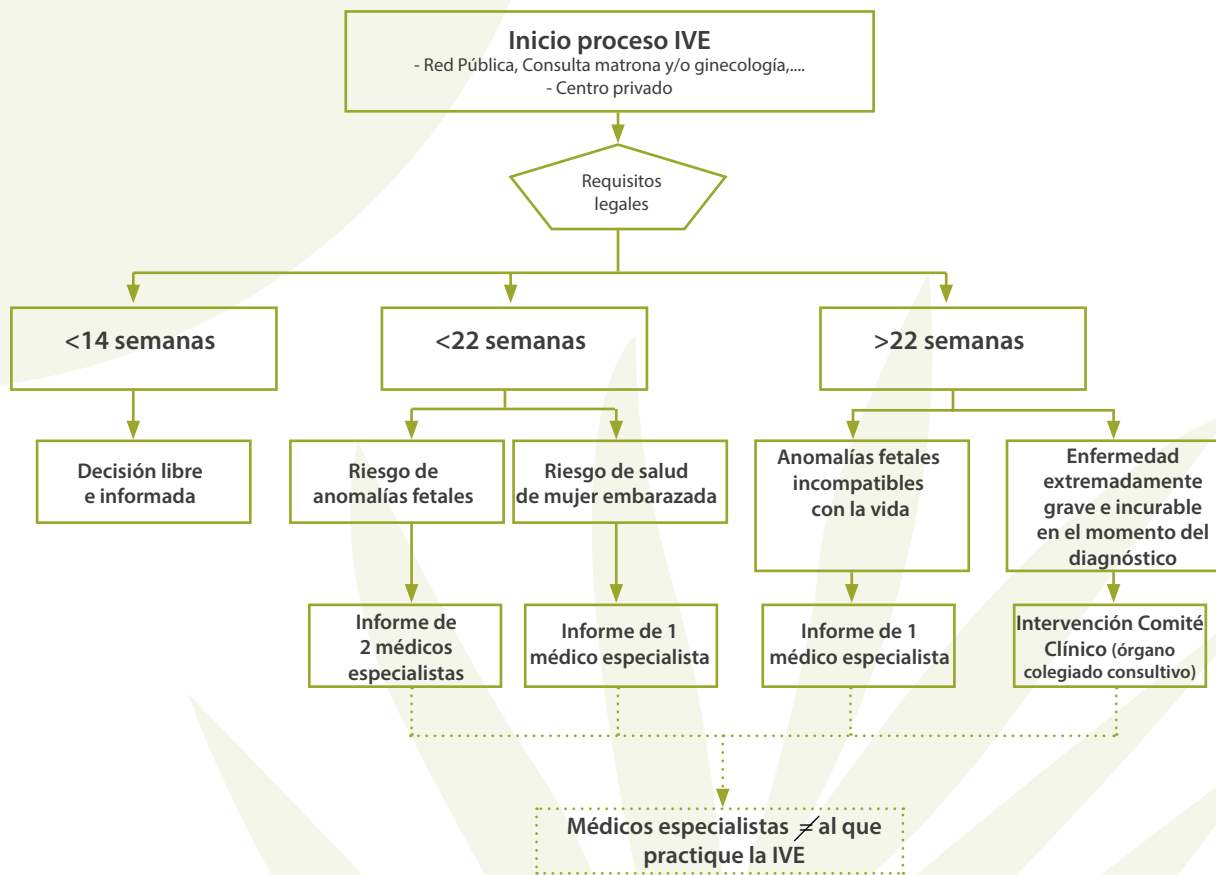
Inicio proceso IVE
- Red Pública, Consulta matrona y/o ginecología,....
- Centro privado

Requisitos legales

<14 semanas

<22 semanas

>22 semanas

Decisión libre e informada

Riesgo de anomalías fetales

Riesgo de salud de mujer embarazada

Anomalías fetales incompatibles con la vida

Enfermedad extremadamente grave e incurable en el momento del diagnóstico

Informe de 2 médicos especialistas

Informe de 1 médico especialista

Informe de 1 médico especialista

Intervención Comité Clínico (órgano colegiado consultivo)

Médicos especialistas $\neq$ al que practique la IVE